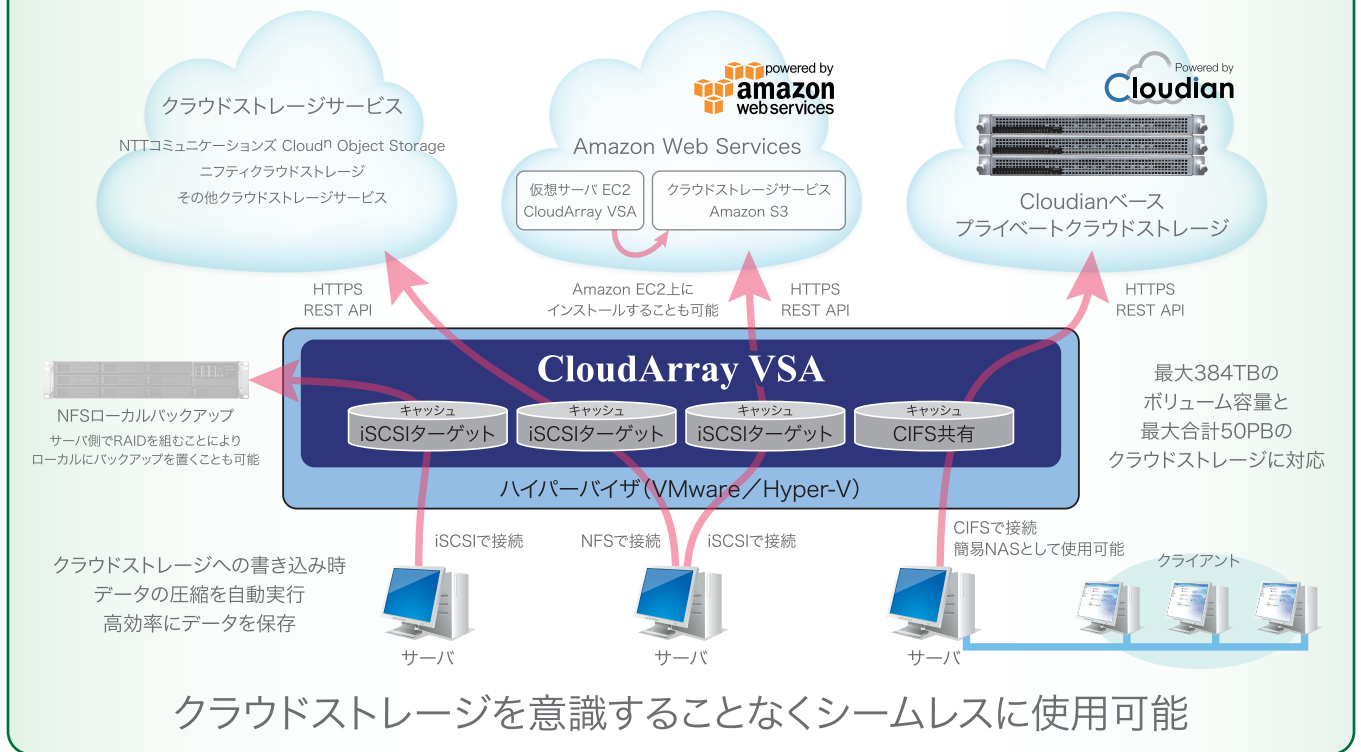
クラウドストレージサービス

NTTコミュニケーションズ Cloudⁿ Object Storage
ニフティクラウドストレージ
その他クラウドストレージサービス

powered by amazon webservices

Amazon Web Services

仮想サーバ EC2
CloudArray VSA

クラウドストレージサービス
Amazon S3

Powered by Cloudian

Cloudianベース
プライベートクラウドストレージ

HTTPS
REST API

Amazon EC2上に
インストールすることも可能

HTTPS
REST API

HTTPS
REST API

CloudArray VSA

NFSローカルバックアップ
サーバ側でRAIDを組むことにより
ローカルにバックアップを置くことも可能

キャッシュ
iSCSIターゲット

キャッシュ
iSCSIターゲット

キャッシュ
iSCSIターゲット

キャッシュ
CIFS共有

最大384TBの
ボリューム容量と
最大合計50PBの
クラウドストレージに対応

ハイパーバイザ(VMware／Hyper-V)

iSCSIで接続

NFSで接続

iSCSIで接続

CIFSで接続
簡易NASとして使用可能

クライアント

クラウドストレージへの書き込み時
データの圧縮を自動実行
高効率にデータを保存

サーバ

サーバ

サーバ

クラウドストレージを意識することなくシームレスに使用可能